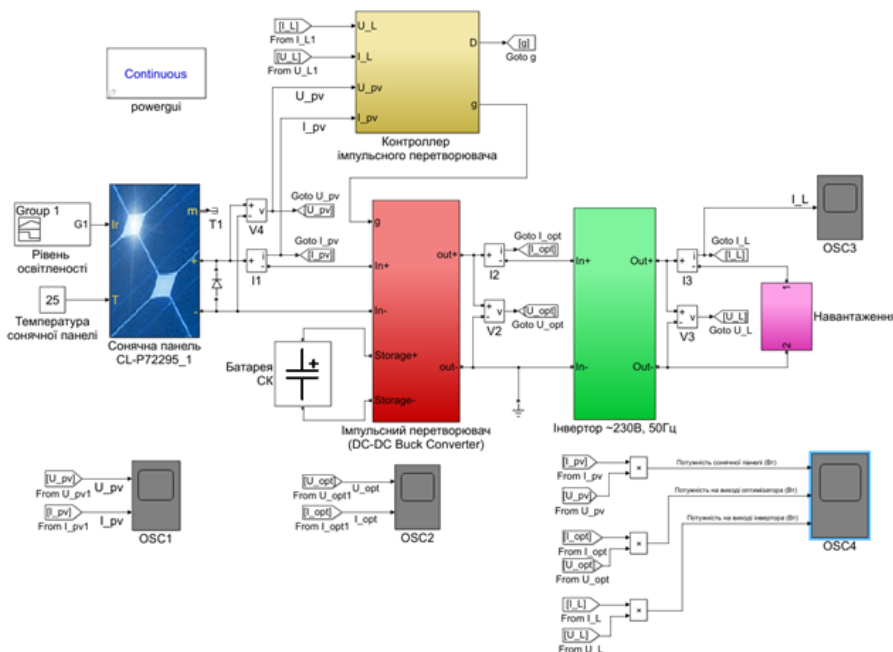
Continuous

powergui

[I_L]
From I_L1

[U_L]
From U_L1

U_L
I_L
U_pv
I_pv
D
g

[g]
Goto g

U_pv
I_pv

Контроллер
імпульсного перетворювача

Group 1
G1
Рівень освітленості

25
Температура сонячної панелі

Ir
T
m
+
-

Сонячна панель
CL-P72295_1

T1

V4
Goto U_pv
[U_pv]

I1
Goto I_pv
[I_pv]

g
In+
In-
Storage+
Storage-
out+
out-

Батарея
СК

Імпульсний перетворювач
(DC-DC Buck Converter)

I2
Goto I_opt
[I_opt]

V2
[U_opt]
Goto U_opt

In+
In-
Out+
Out-

Інвертор ~230В, 50Гц

I3
Goto I_L
[I_L]

V3
[U_L]
Goto U_L

I_L
OSC3

Навантаження

[U_pv]
From U_pv1
U_pv
[I_pv]
From I_pv1
I_pv
OSC1

[U_opt]
From U_opt1
U_opt
[I_opt]
From I_opt1
I_opt
OSC2

[I_pv]
From I_pv
[U_pv]
From U_pv
Потужність сонячної панелі (Вт)

[I_opt]
From I_opt
[U_opt]
From U_opt
Потужність на виході оптимізатора (Вт)

Потужність на виході інвертора (Вт)
[I_L]
From I_L
[U_L]
From U_L

OSC4